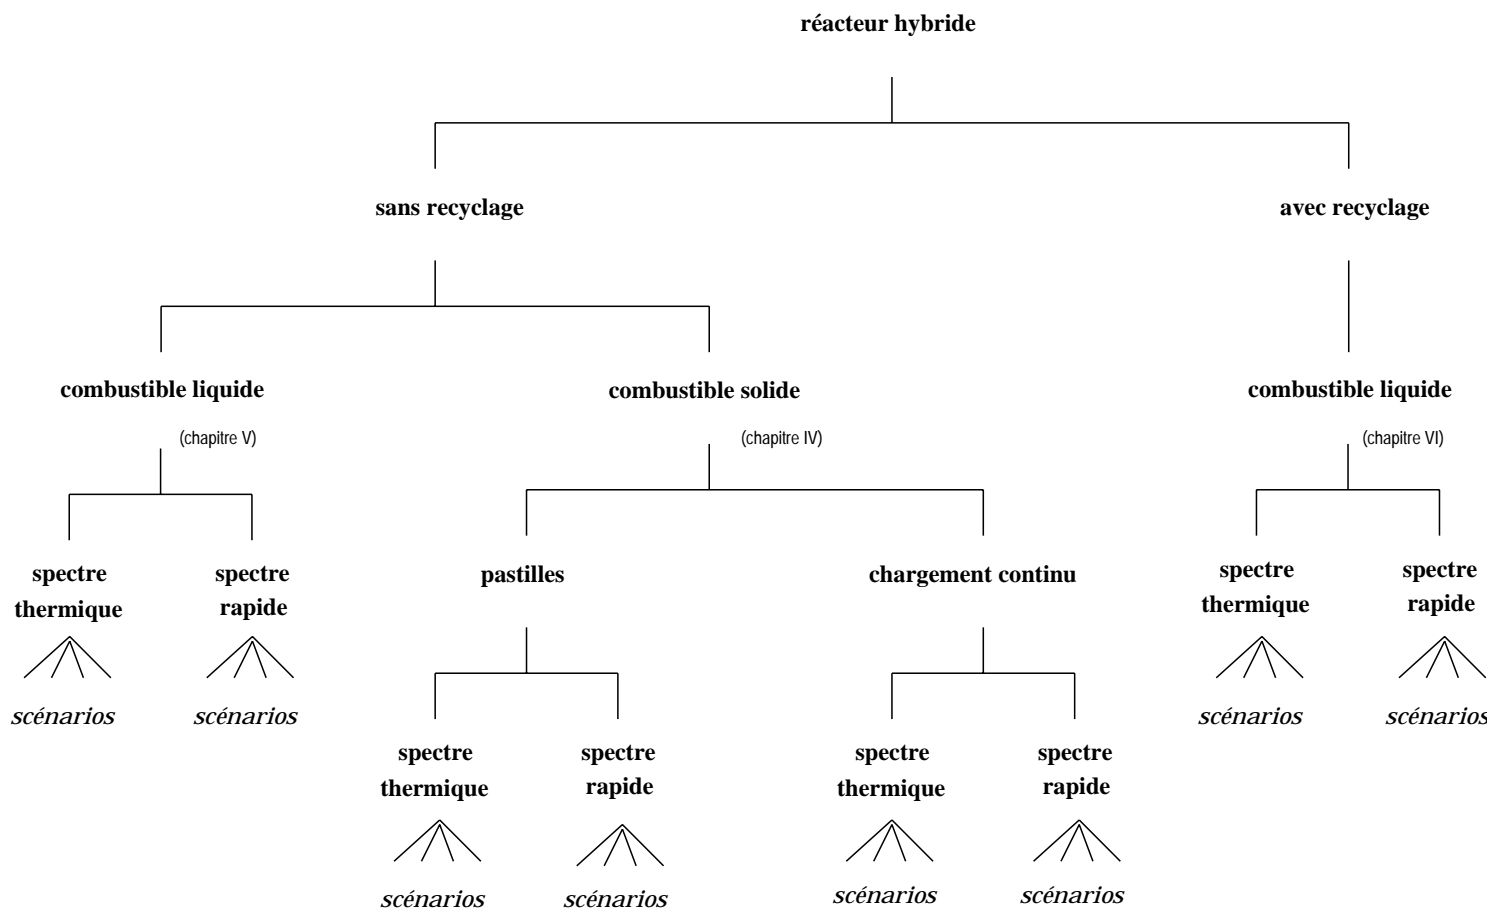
réacteur hybride

sans recyclage

avec recyclage

combustible liquide

(chapitre V)

combustible solide

(chapitre IV)

combustible liquide

(chapitre VI)

spectre thermique

scénarios

spectre rapide

scénarios

pastilles

spectre thermique

scénarios

spectre rapide

scénarios

chargement continu

spectre thermique

scénarios

spectre rapide

scénarios

spectre thermique

scénarios

spectre rapide

scénarios